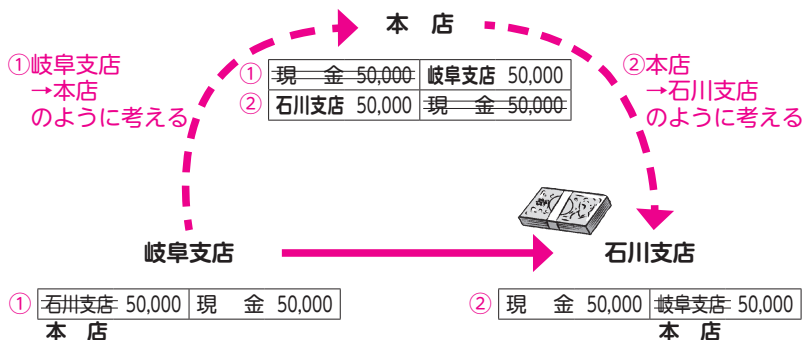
本 店

①岐阜支店
→本店
のように考える

| ① | 現　金 50,000 | 岐阜支店 50,000 |
|---|---|---|
| ② | 石川支店 50,000 | 現　金 50,000 |

②本店
→石川支店
のように考える

岐阜支店

石川支店

| ① | 石川支店 50,000 | 現　金 50,000 |
|---|---|---|

本 店

| ② | 現　金 50,000 | 岐阜支店 50,000 |
|---|---|---|

本 店